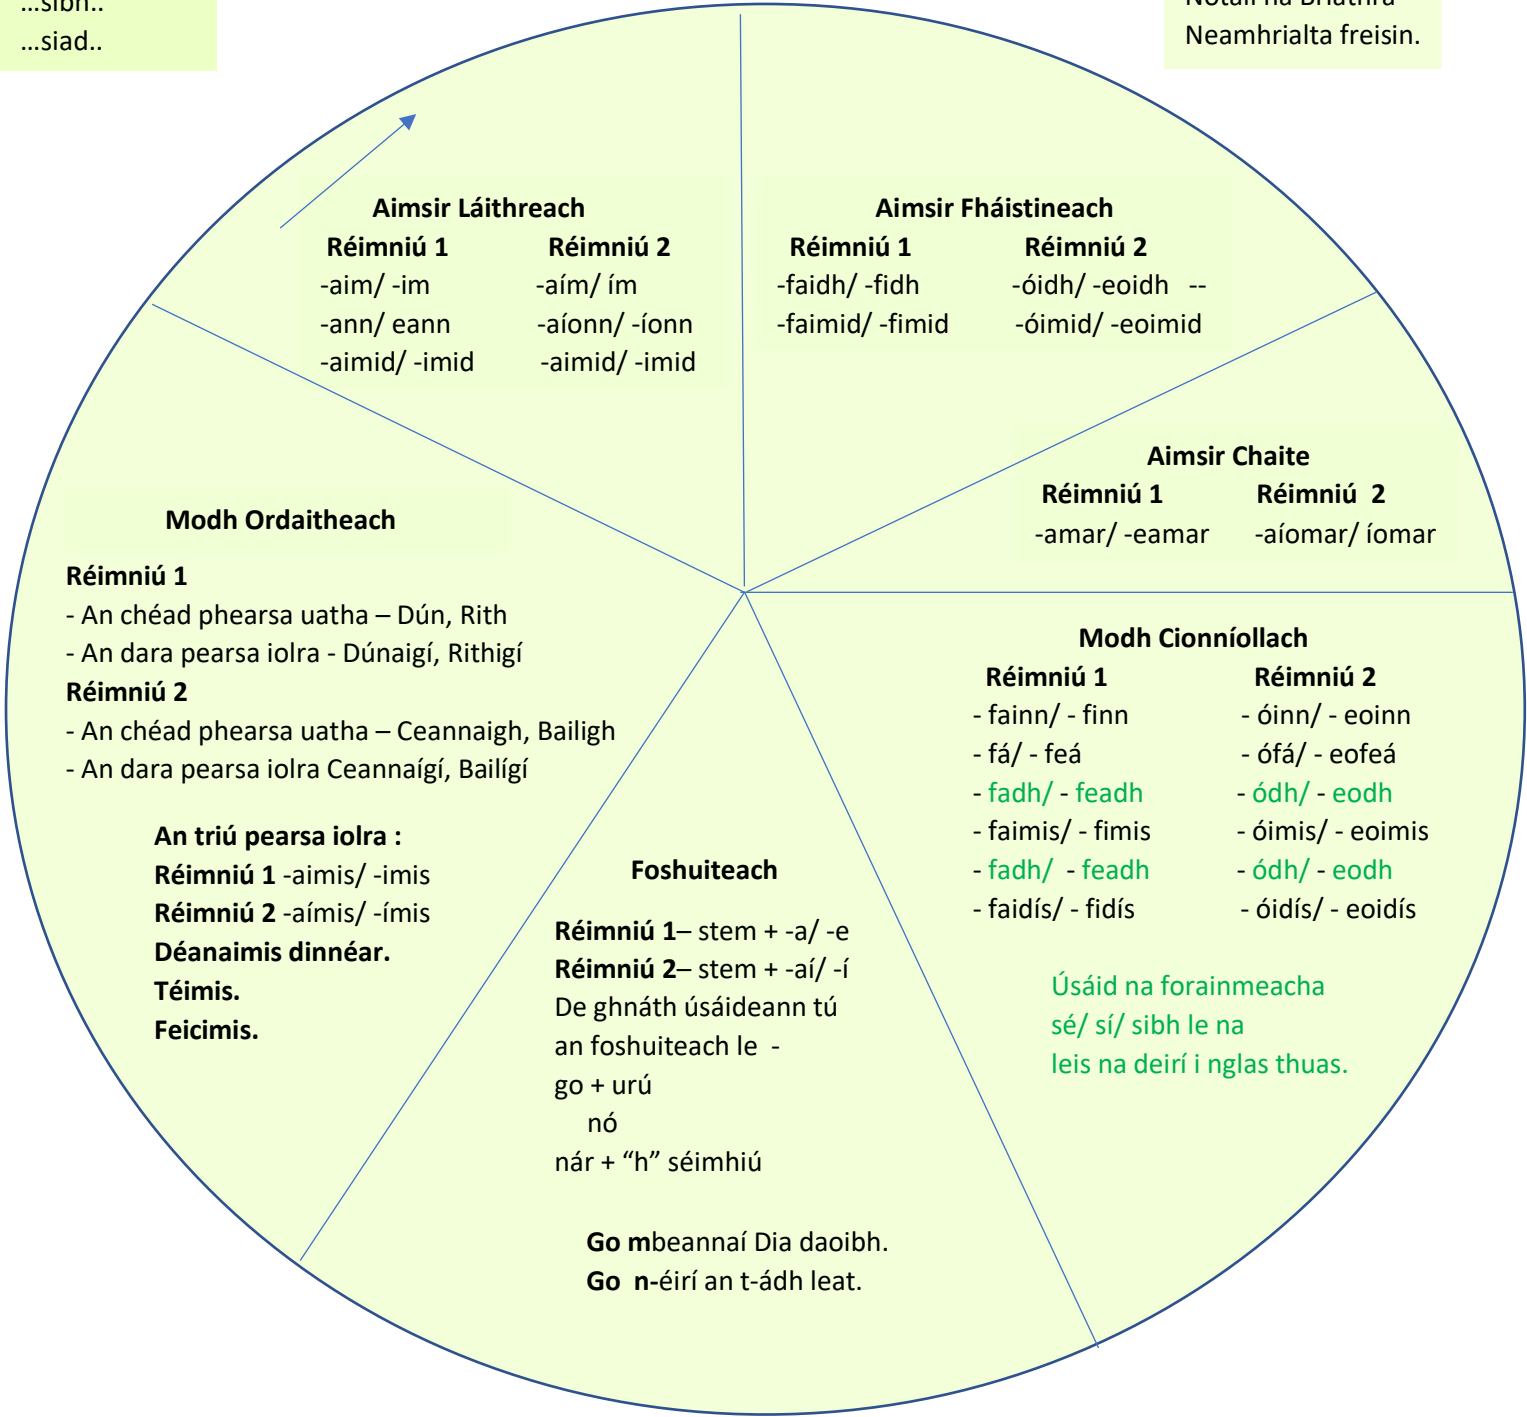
…sibh..
…siad..

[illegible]
Neamhrialta freisin.

Aimsir Láithreach

| Réimniú 1 | Réimniú 2 |
|---|---|
| -aim/ -im | -aím/ ím |
| -ann/ eann | -aíonn/ -íonn |
| -aimid/ -imid | -aimid/ -imid |

Aimsir Fháistineach

| Réimniú 1 | Réimniú 2 |
|---|---|
| -faidh/ -fidh | -óidh/ -eoidh -- |
| -faimid/ -fimid | -óimid/ -eoimid |

Aimsir Chaite

| Réimniú 1 | Réimniú 2 |
|---|---|
| -amar/ -eamar | -aíomar/ íomar |

Modh Ordaitheach

Réimniú 1
- An chéad phearsa uatha – Dún, Rith
- An dara pearsa iolra - Dúnaigí, Rithigí
Réimniú 2
- An chéad phearsa uatha – Ceannaigh, Bailigh
- An dara pearsa iolra Ceannaígí, Bailígí

An triú pearsa iolra :
Réimniú 1 -aimis/ -imis
Réimniú 2 -aímis/ -ímis
Déanaimis dinnéar.
Téimis.
Feicimis.

Modh Cionníollach

| Réimniú 1 | Réimniú 2 |
|---|---|
| - fainn/ - finn | - óinn/ - eoinn |
| - fá/ - feá | - ófá/ - eofeá |
| - fadh/ - feadh | - ódh/ - eodh |
| - faimis/ - fimis | - óimis/ - eoimis |
| - fadh/ - feadh | - ódh/ - eodh |
| - faidís/ - fidís | - óidís/ - eoidís |

Úsáid na forainmeacha sé/ sí/ sibh le na leis na deirí i nglas thuas.

Foshuiteach

Réimniú 1– stem + -a/ -e
Réimniú 2– stem + -aí/ -í
De ghnáth úsáideann tú an foshuiteach le -
go + urú
nó
nár + “h” séimhiú

Go mbeannaí Dia daoibh.
Go n-éirí an t-ádh leat.